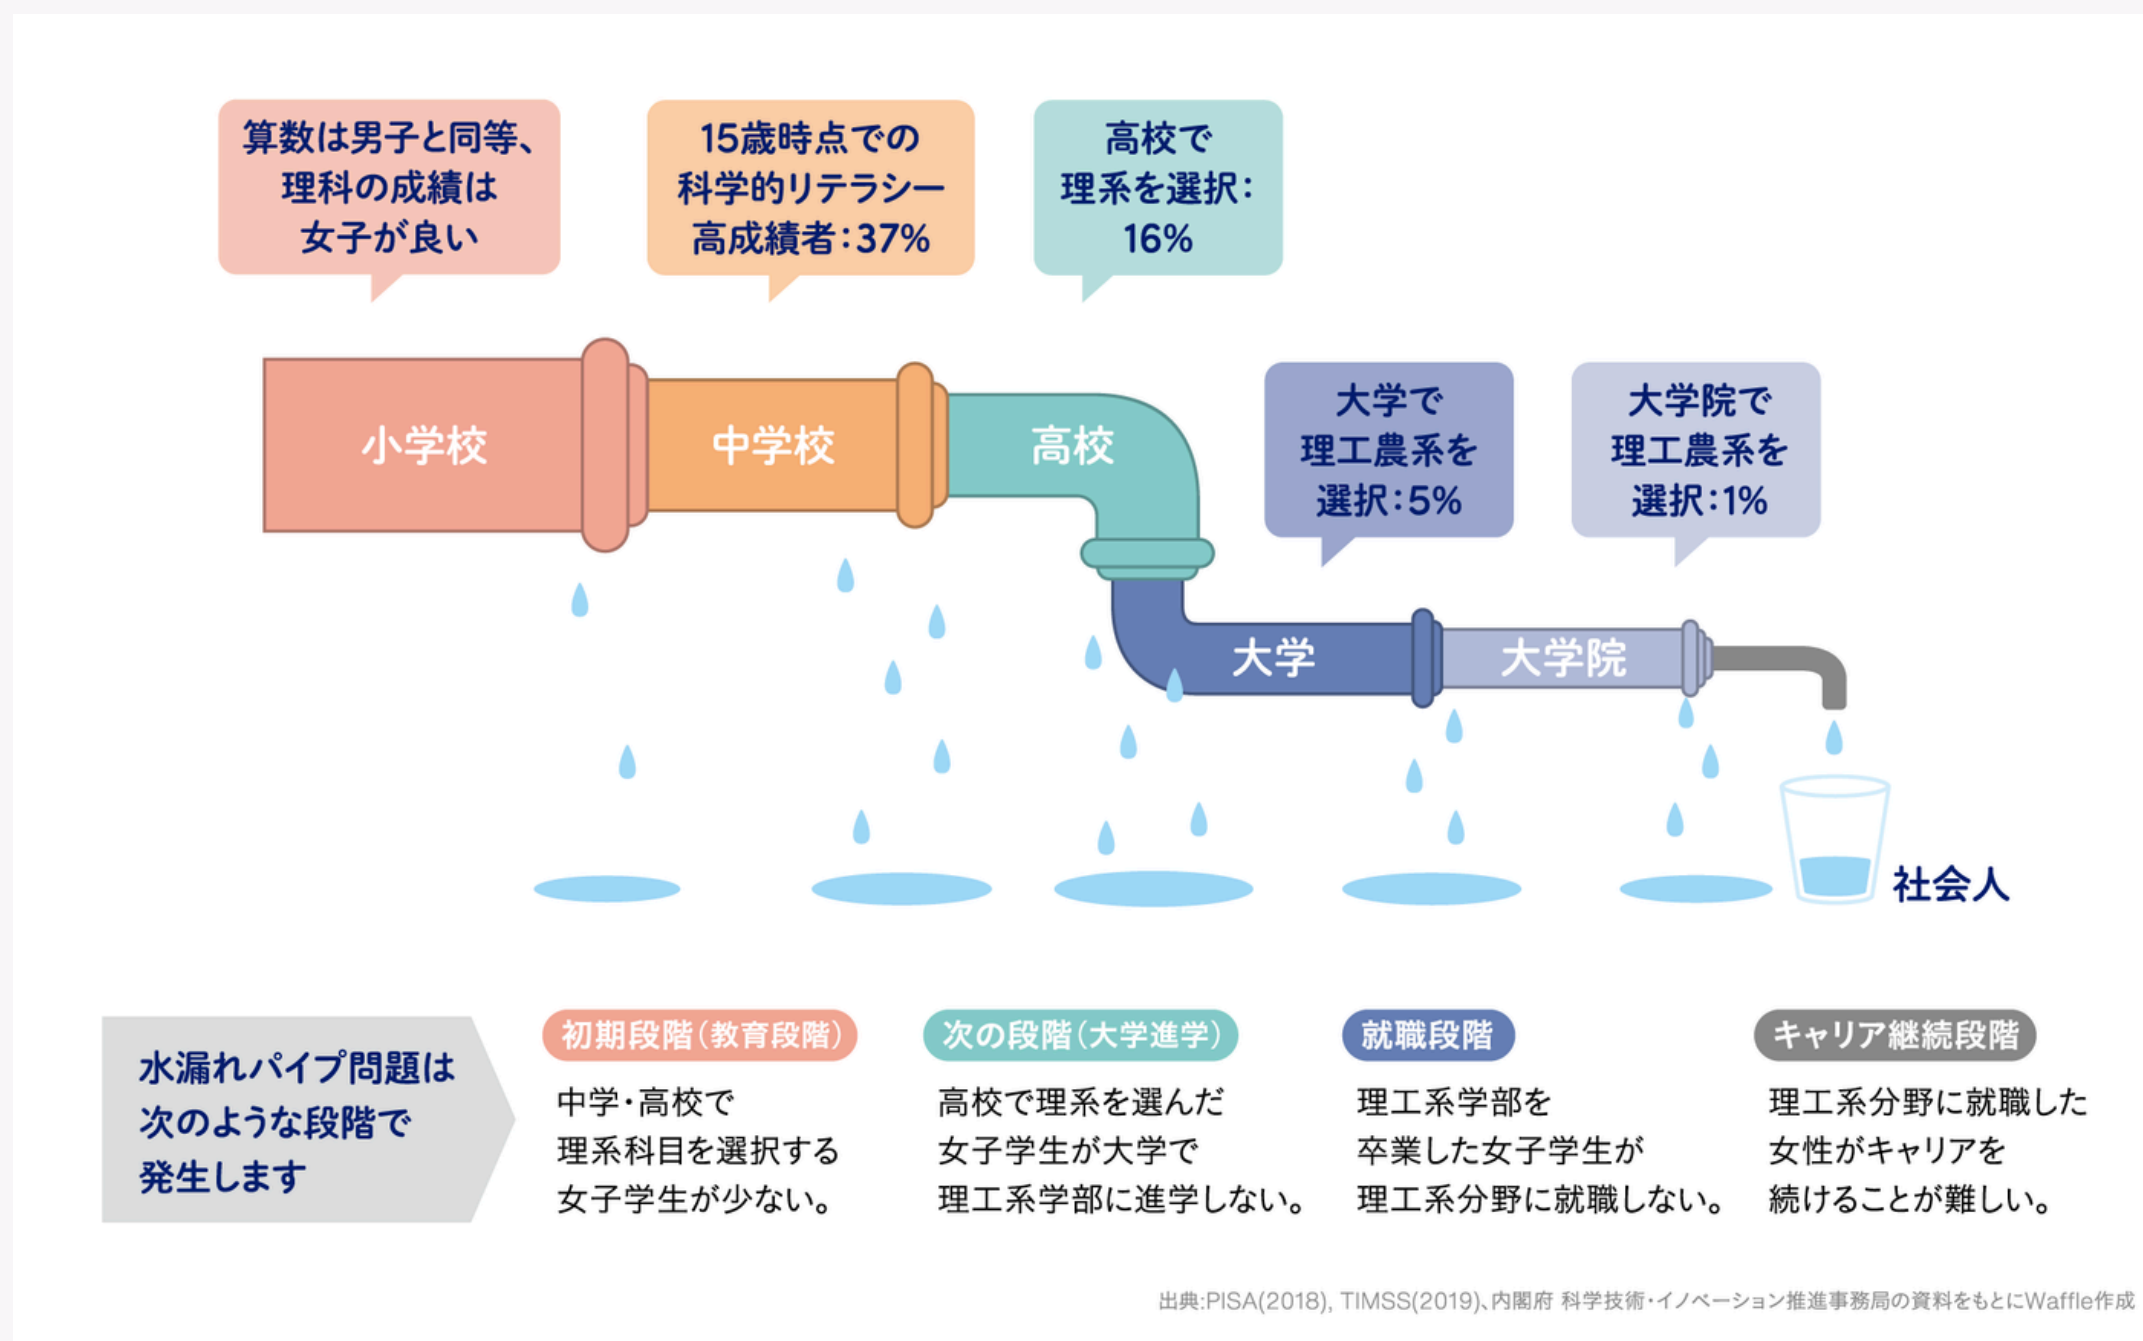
算数は男子と同等、理科の成績は女子が良い

15歳時点での科学的リテラシー高成績者：37%

高校で理系を選択：16%

小学校

中学校

高校

大学で理工農系を選択：5%

大学院で理工農系を選択：1%

大学

大学院

社会人

水漏れパイプ問題は次のような段階で発生します

初期段階（教育段階）
中学・高校で理系科目を選択する女子学生が少ない。

次の段階（大学進学）
高校で理系を選んだ女子学生が大学で理工系学部に進学しない。

就職段階
理工系学部を卒業した女子学生が理工系分野に就職しない。

キャリア継続段階
理工系分野に就職した女性がキャリアを続けることが難しい。

出典:PISA(2018), TIMSS(2019)、内閣府 科学技術・イノベーション推進事務局の資料をもとにWaffle作成